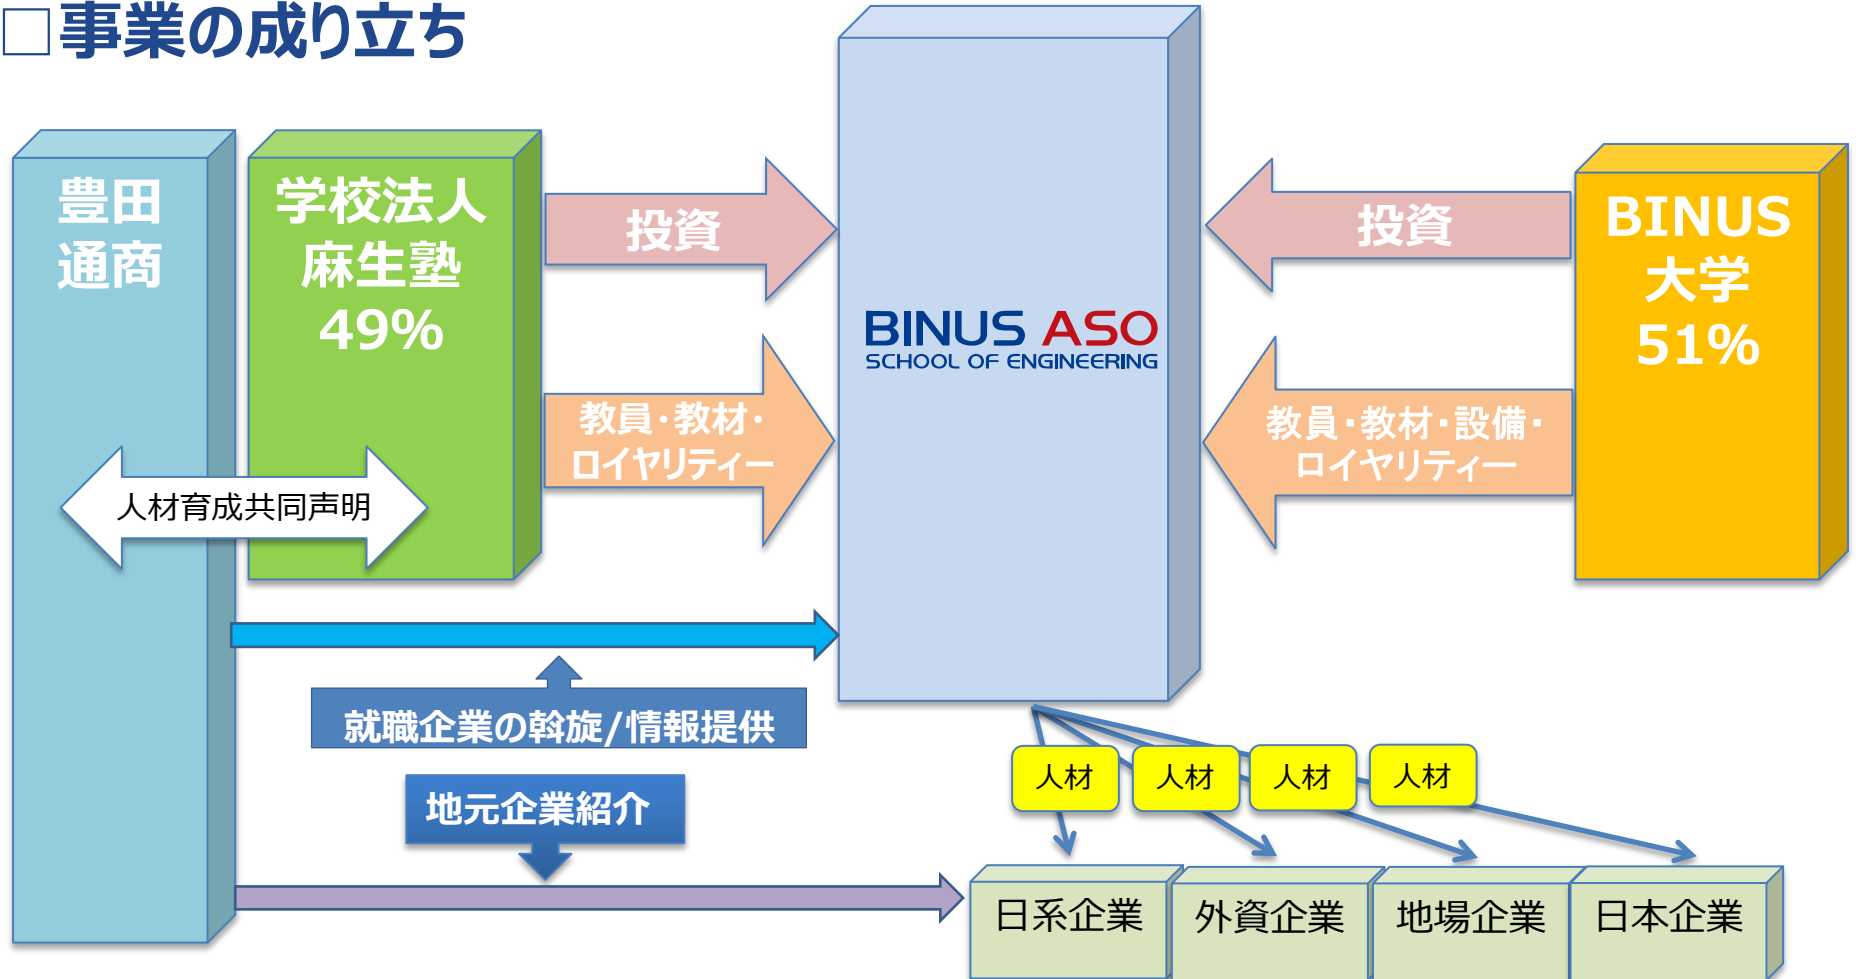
□事業の成り立ち

豊田通商

学校法人麻生塾 49%

投資

教員・教材・ロイヤリティー

人材育成共同声明

BINUS ASO
SCHOOL OF ENGINEERING

投資

BINUS大学 51%

教員・教材・設備・ロイヤリティー

就職企業の斡旋/情報提供

地元企業紹介

人材

人材

人材

人材

日系企業

外資企業

地場企業

日本企業